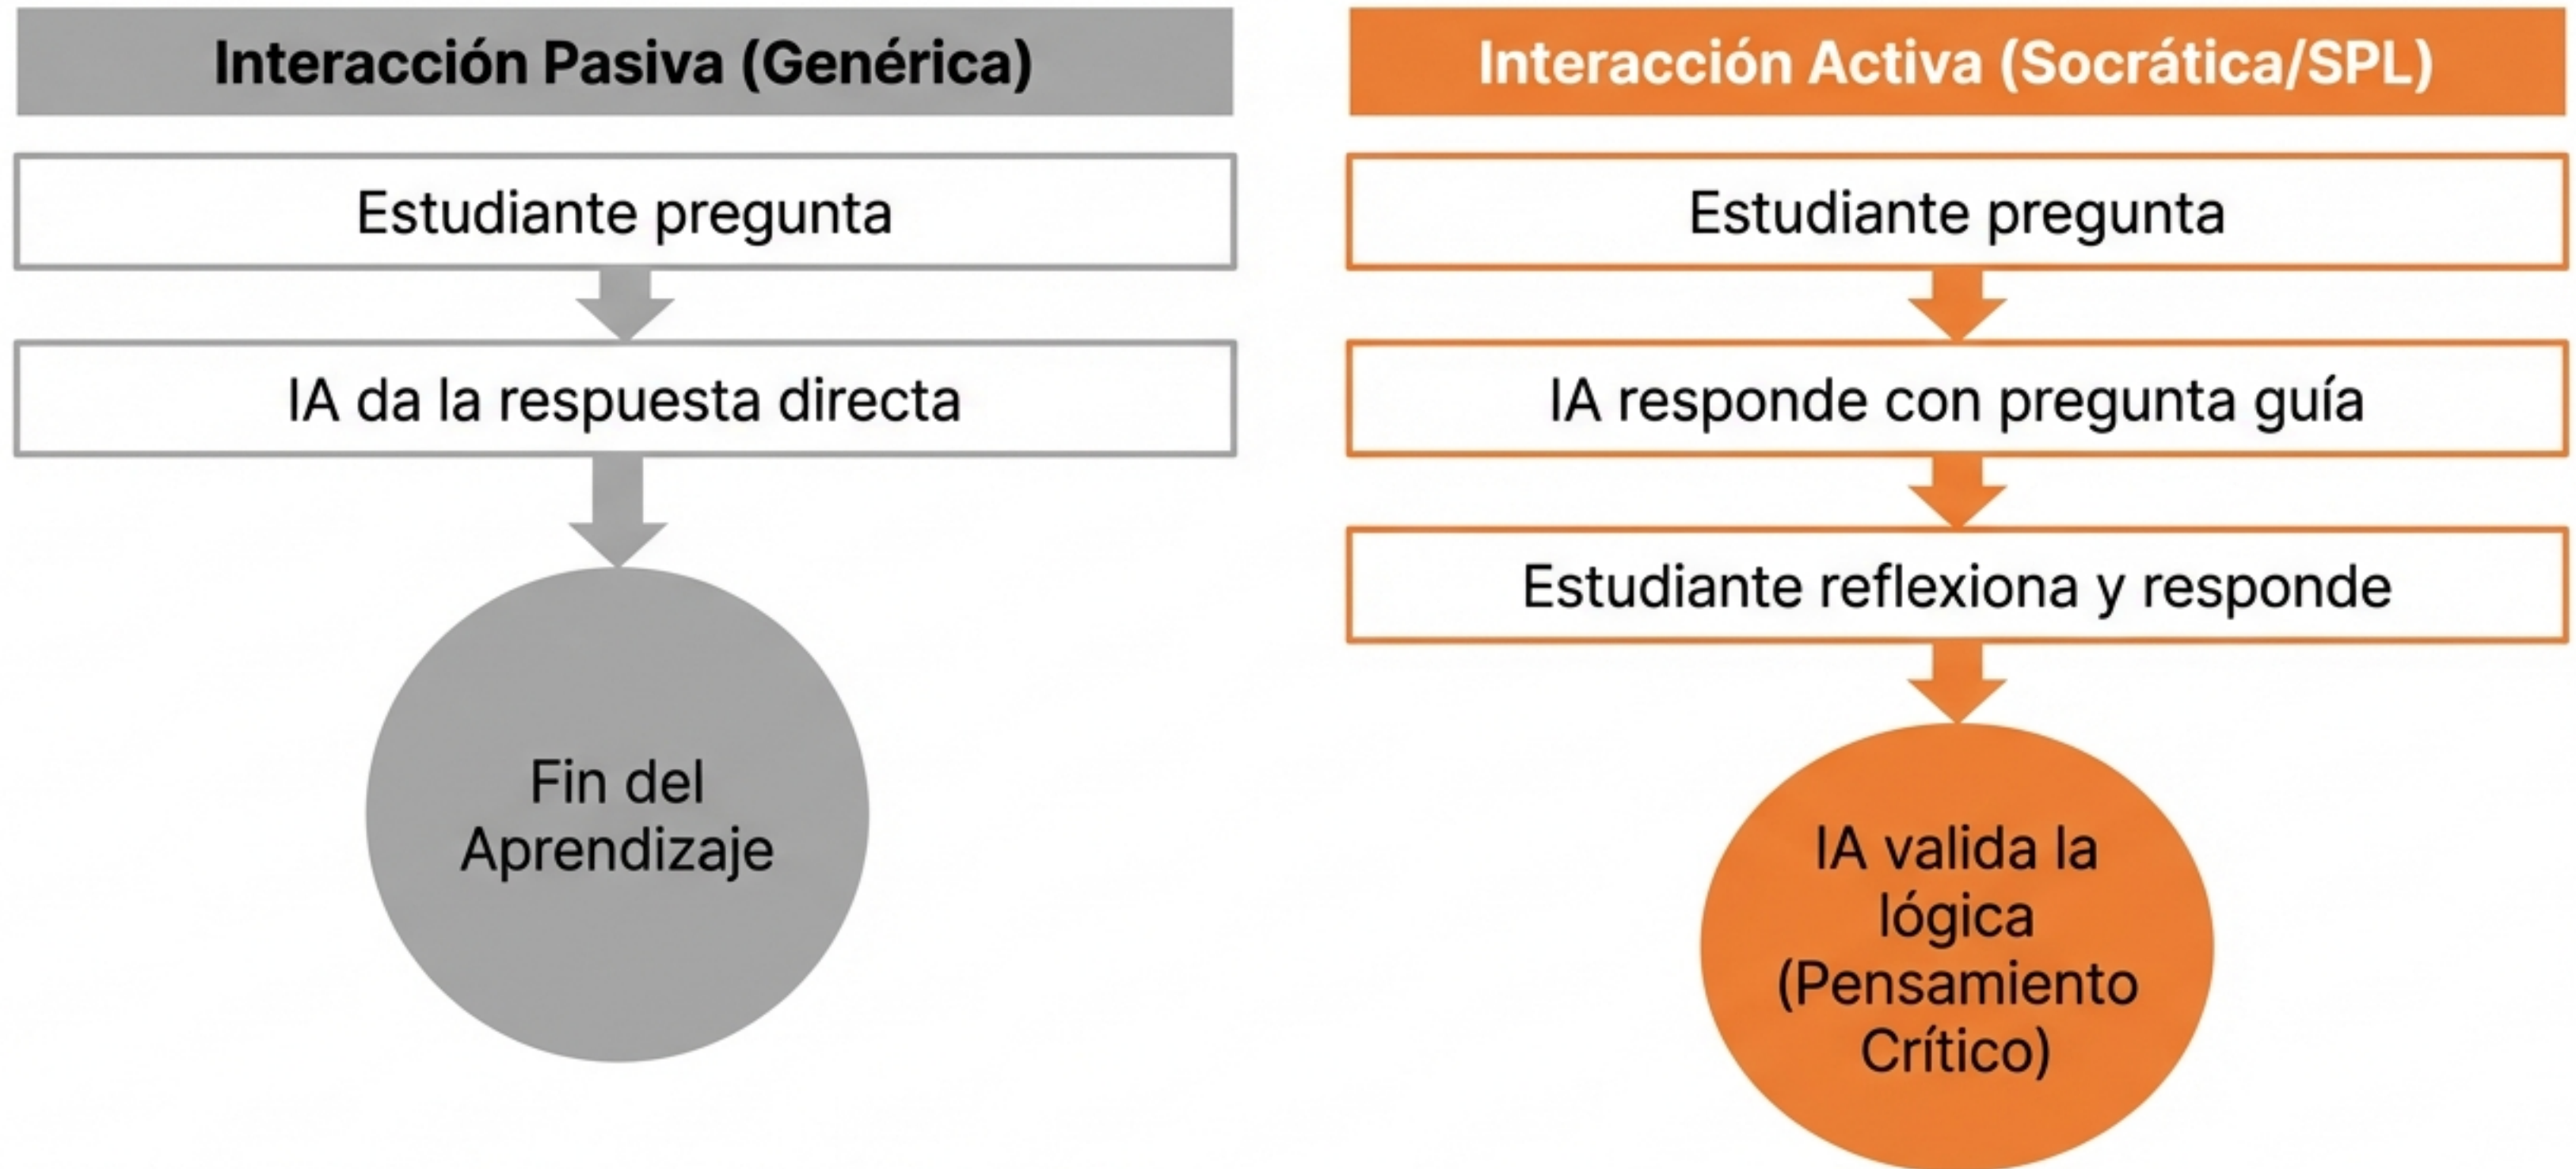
Interacción Pasiva (Genérica)

Estudiante pregunta

IA da la respuesta directa

Fin del Aprendizaje

Interacción Activa (Socrática/SPL)

Estudiante pregunta

IA responde con pregunta guía

Estudiante reflexiona y responde

IA valida la lógica (Pensamiento Crítico)